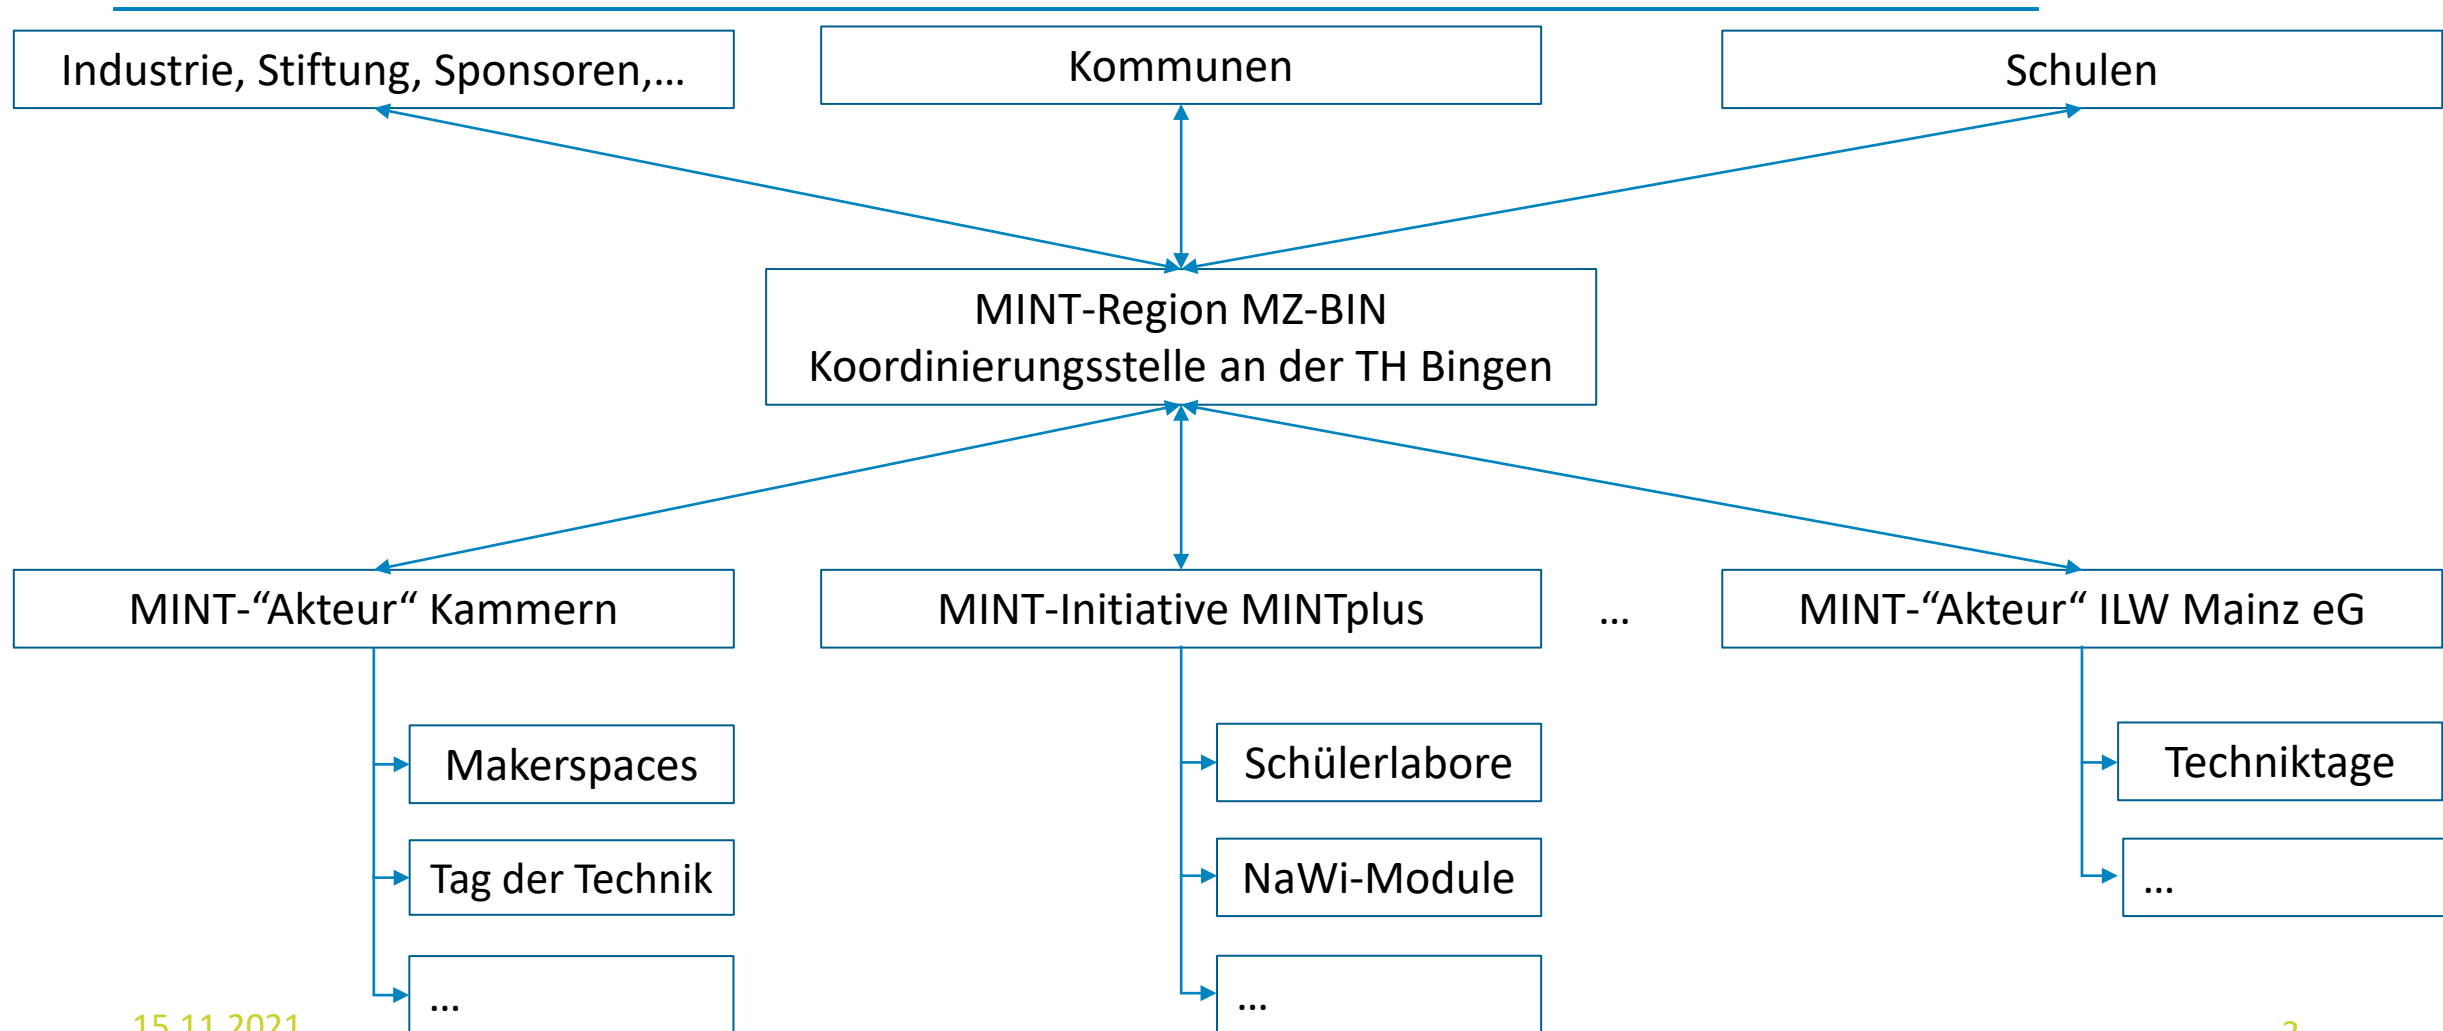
Industrie, Stiftung, Sponsoren,…

Kommunen

Schulen

MINT-Region MZ-BIN
Koordinierungsstelle an der TH Bingen

MINT-“Akteur“ Kammern

MINT-Initiative MINTplus

…

MINT-“Akteur“ ILW Mainz eG

Makerspaces

Tag der Technik

…

Schülerlabore

NaWi-Module

…

Techniktage

…

15.11.2021

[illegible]